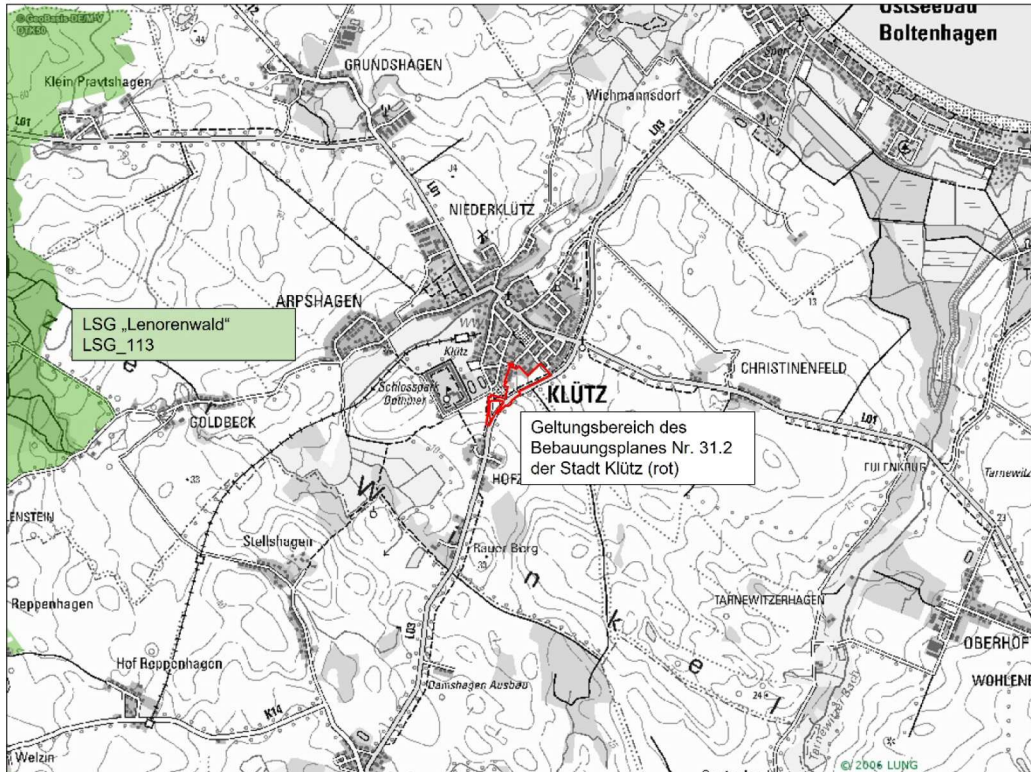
© GeoBasis-DE/M-V
DTK50

Ostseebad
Boltenhagen

Klein Pravtshagen

GRUNDSHAGEN

Wichmannsdorf

L01

L03

L01

NIEDERKLÜTZ

ARPSHAGEN

LSG „Lenorenwald“
LSG_113

Klütz

Schlosspark
Bothmer

KLÜTZ

CHRISTINENFELD

GOLDBECK

Geltungsbereich des
Bebauungsplanes Nr. 31.2
der Stadt Klütz (rot)

L01

EULENKRUG

Tarnewitz

HOFZ

ENSTEIN

Stellshagen

Rauer Berg

Reppenhagen

TARNEWITZERHAGEN

OBERHOF

L03

Hof Reppenhagen

WOHLENB

Damshagen Ausbau

K14

Welzin

© 2006 LUNG